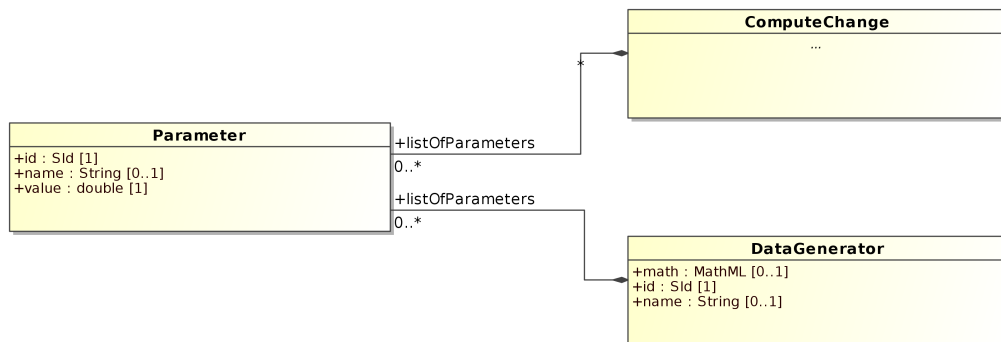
ComputeChange
...

*

Parameter
+id : SId [1]
+name : String [0..1]
+value : double [1]

+listOfParameters
0..*

+listOfParameters
0..*

DataGenerator
+math : MathML [0..1]
+id : SId [1]
+name : String [0..1]